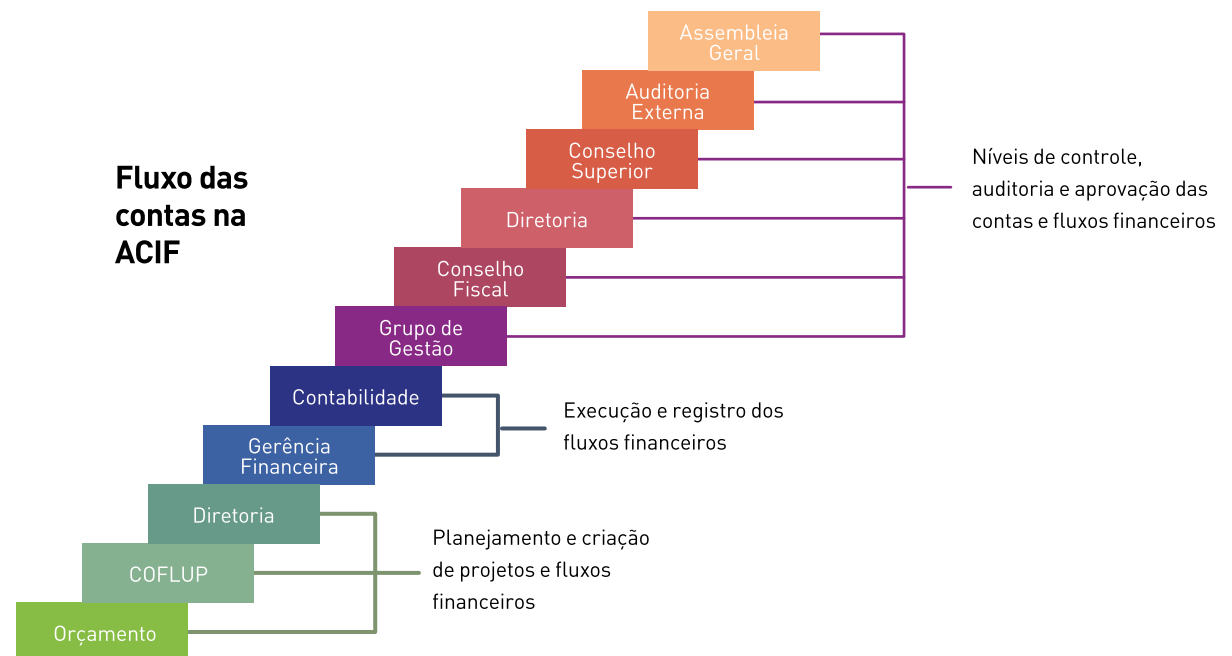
Fluxo das contas na ACIF

Assembleia Geral

Auditoria Externa

Conselho Superior

Diretoria

Conselho Fiscal

Grupo de Gestão

Níveis de controle, auditoria e aprovação das contas e fluxos financeiros

Contabilidade

Gerência Financeira

Execução e registro dos fluxos financeiros

Diretoria

COFLUP

Orçamento

Planejamento e criação de projetos e fluxos financeiros